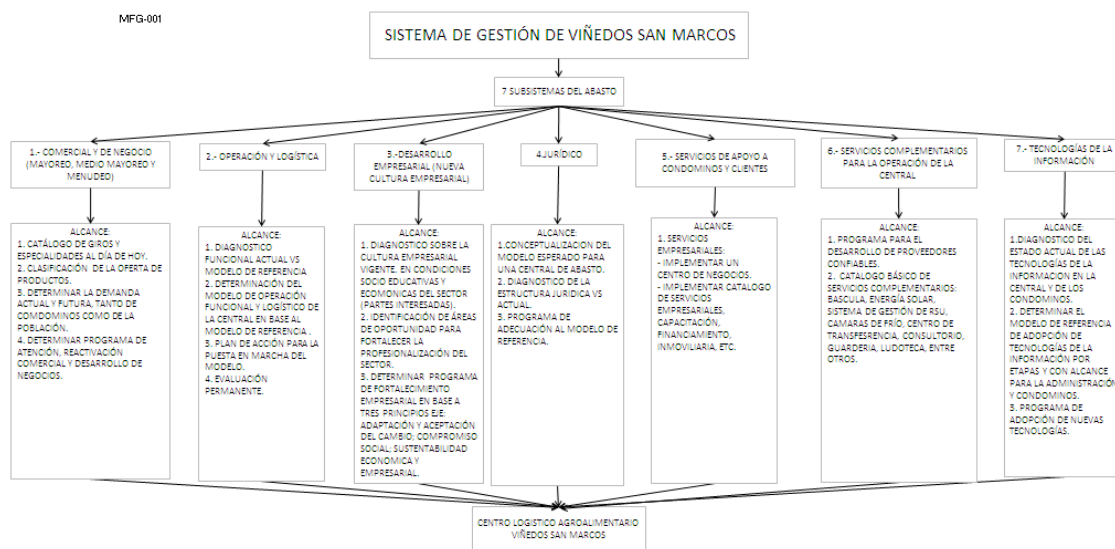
MFG-001

SISTEMA DE GESTIÓN DE VIÑEDOS SAN MARCOS

7 SUBSISTEMAS DEL ABASTO

1.- COMERCIAL Y DE NEGOCIO (MAYOREO, MEDIO MAYOREO Y MENUDEO)

ALCANCE:
1. CATÁLOGO DE GIROS Y ESPECIALIDADES AL DÍA DE HOY.
2. CLASIFICACIÓN DE LA OFERTA DE PRODUCTOS.
3. DETERMINAR LA DEMANDA ACTUAL Y FUTURA, TANTO DE CONDOMINOS COMO DE LA POBLACIÓN.
4. DETERMINAR PROGRAMA DE ATENCIÓN, REACTIVACIÓN COMERCIAL Y DESARROLLO DE NEGOCIOS.

2.- OPERACIÓN Y LOGÍSTICA

ALCANCE:
1. DIAGNOSTICO FUNCIONAL ACTUAL VS MODELO DE REFERENCIA
2. DETERMINACIÓN DEL MODELO DE OPERACIÓN FUNCIONAL Y LOGÍSTICO DE LA CENTRAL EN BASE AL MODELO DE REFERENCIA .
3. PLAN DE ACCIÓN PARA LA PUESTA EN MARCHA DEL MODELO.
4. EVALUACIÓN PERMANENTE.

3.-DESARROLLO EMPRESARIAL (NUEVA CULTURA EMPRESARIAL)

ALCANCE:
1. DIAGNOSTICO SOBRE LA CULTURA EMPRESARIAL VIGENTE, EN CONDICIONES SOCIO EDUCATIVAS Y ECONOMICAS DEL SECTOR (PARTES INTERESADAS).
2. IDENTIFICACIÓN DE ÁREAS DE OPORTUNIDAD PARA FORTALECER LA PROFESIONALIZACIÓN DEL SECTOR.
3. DETERMINAR PROGRAMA DE FORTALECIMIENTO EMPRESARIAL EN BASE A TRES PRINCIPIOS EJE: ADAPTACIÓN Y ACEPTACIÓN DEL CAMBIO; COMPROMISO SOCIAL; SUSTENTABILIDAD ECONOMICA Y EMPRESARIAL.

4.JURÍDICO

ALCANCE:
1.CONCEPTUALIZACION DEL MODELO ESPERADO PARA UNA CENTRAL DE ABASTO.
2. DIAGNOSTICO DE LA ESTRUCTURA JURIDICA VS ACTUAL.
3. PROGRAMA DE ADECUACIÓN AL MODELO DE REFERENCIA.

5.- SERVICIOS DE APOYO A CONDOMINOS Y CLIENTES

ALCANCE:
1. SERVICIOS EMPRESARIALES:
- IMPLEMENTAR UN CENTRO DE NEGOCIOS.
- IMPLEMENTAR CATALOGO DE SERVICIOS EMPRESARIALES, CAPACITACIÓN, FINANCIAMIENTO, INMOVILIARIA, ETC.

6.- SERVICIOS COMPLEMENTARIOS PARA LA OPERACIÓN DE LA CENTRAL

ALCANCE:
1. PROGRAMA PARA EL DESARROLLO DE PROVEEDORES CONFIABLES.
2. CATALOGO BÁSICO DE SERVICIOS COMPLEMENTARIOS: BASCULA, ENERGÍA SOLAR, SISTEMA DE GESTIÓN DE RSU, CAMARAS DE FRÍO, CENTRO DE TRANSFERENCIA, CONSULTORIO, GUARDERIA, LUDOTECA, ENTRE OTROS.

7.- TECNOLOGÍAS DE LA INFORMACIÓN

ALCANCE:
1.DIAGNOSTICO DEL ESTADO ACTUAL DE LAS TECNOLOGÍAS DE LA INFORMACION EN LA CENTRAL Y DE LOS CONDOMINOS.
2. DETERMINAR EL MODELO DE REFERENCIA DE ADOPCIÓN DE TECNOLOGÍAS DE LA INFORMACIÓN POR ETAPAS Y CON ALCANCE PARA LA ADMINISTRACIÓN Y CONDOMINOS.
3. PROGRAMA DE ADOPCIÓN DE NUEVAS TECNOLOGÍAS.

CENTRO LOGISTICO AGROALIMENTARIO VIÑEDOS SAN MARCOS